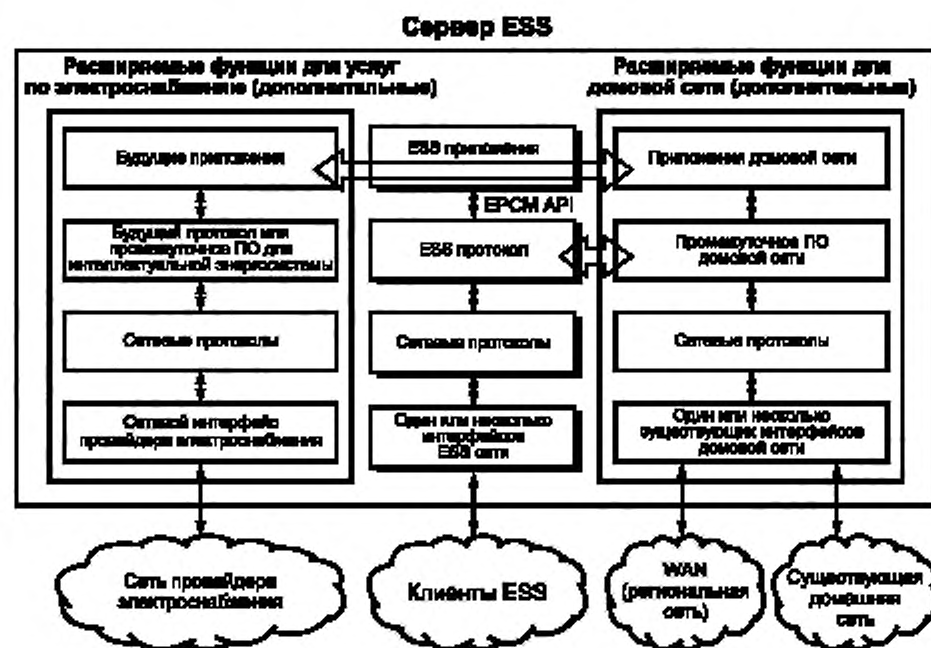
Сервер ESS

Расширяемые функции для услуг по электроснабжению (дополнительные)

Будущие приложения

Будущий протокол или промежуточное ПО для интеллектуальной энергосистемы

Сетевые протоколы

Сетевой интерфейс провайдера электроснабжения

ESS приложения

EPCM API

ESS протокол

Сетевые протоколы

Один или несколько интерфейсов ESS сети

Расширяемые функции для домовой сети (дополнительные)

Приложения домовой сети

Промежуточное ПО домовой сети

Сетевые протоколы

Один или несколько существующих интерфейсов домовой сети

Сеть провайдера электроснабжения

Клиенты ESS

WAN (региональная сеть)

Существующая домашняя сеть